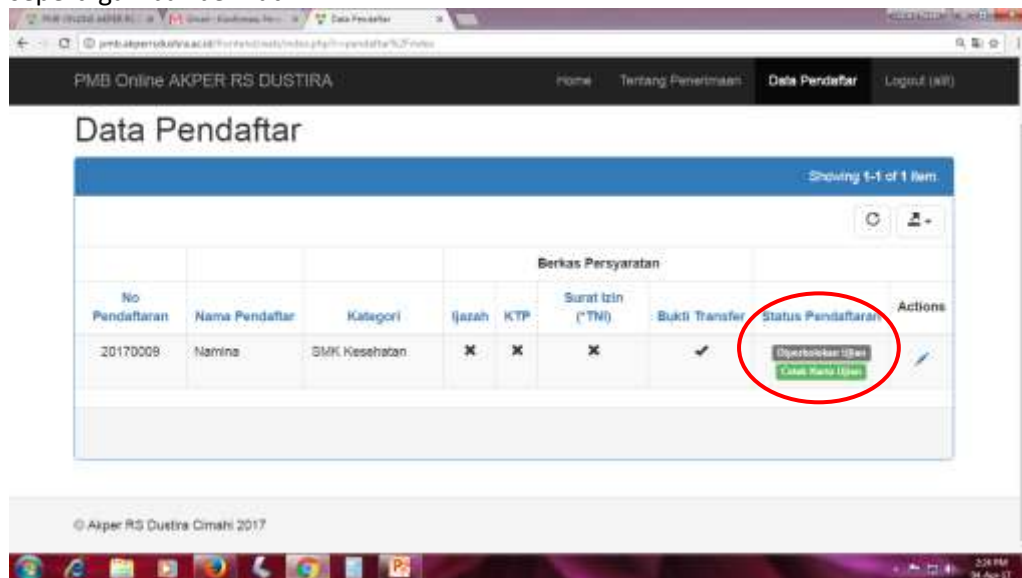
seperti gambar dibawah

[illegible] | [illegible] | Data Pendaftar

pmb.akperrsdustira.ac.id/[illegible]

PMB Online AKPER RS DUSTIRA

Home | Tentang Penerimaan | Data Pendaftar | Logout ([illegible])

Data Pendaftar

Showing 1-1 of 1 item.

| No Pendaftaran | Nama Pendaftar | Kategori | Berkas Persyaratan: Ijazah | KTP | Surat Izin (*TNI) | Bukti Transfer | Status Pendaftaran | Actions |
|---|---|---|---|---|---|---|---|---|
| 20170009 | Namina | SMK Kesehatan | ✖ | ✖ | ✖ | ✔ | Diperbolehkan Ujian Cetak Kartu Ujian | |

© Akper RS Dustira Cimahi 2017

3:24 PM